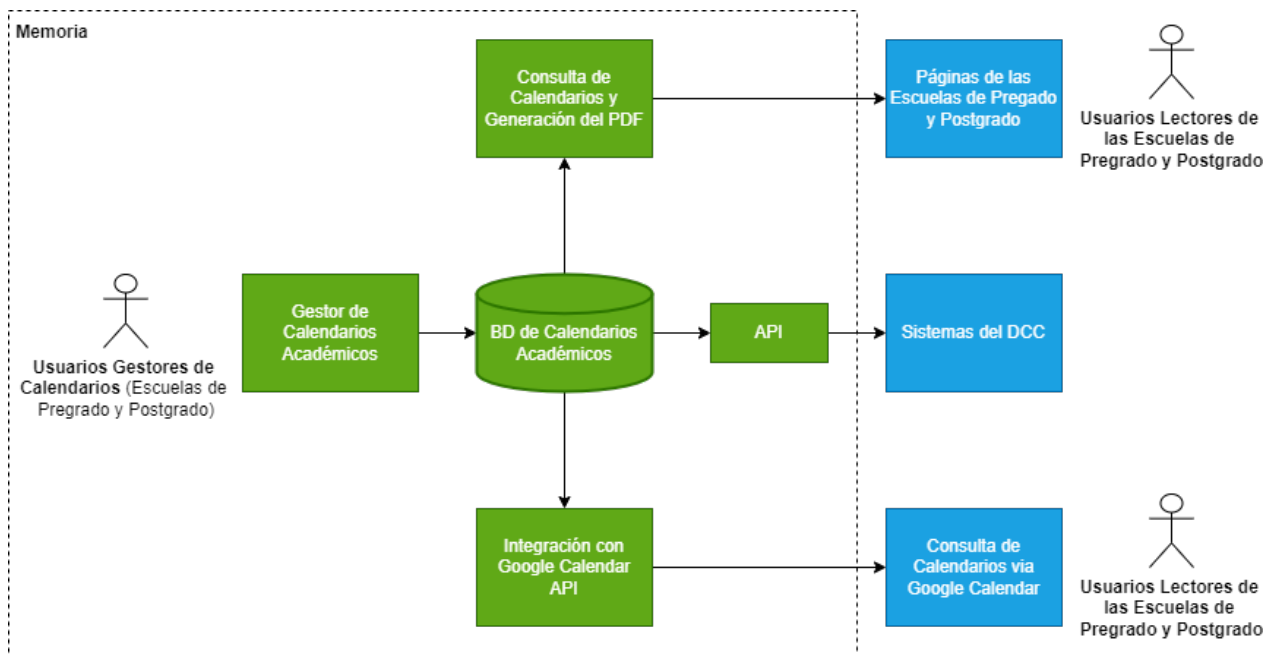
Memoria

Consulta de Calendarios y Generación del PDF

Páginas de las Escuelas de Pregado y Postgrado

Usuarios Lectores de las Escuelas de Pregrado y Postgrado

Usuarios Gestores de Calendarios (Escuelas de Pregrado y Postgrado)

Gestor de Calendarios Académicos

BD de Calendarios Académicos

API

Sistemas del DCC

Integración con Google Calendar API

Consulta de Calendarios via Google Calendar

Usuarios Lectores de las Escuelas de Pregrado y Postgrado